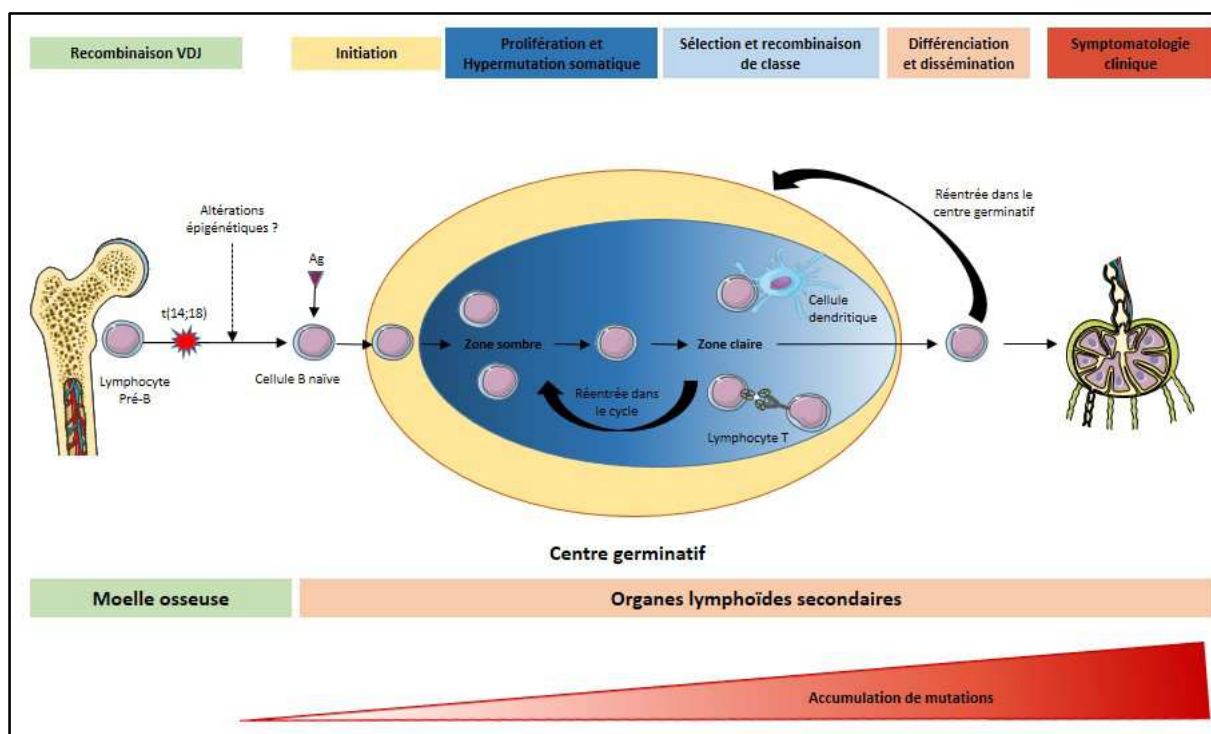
Recombinaison VDJ

Initiation

Prolifération et Hypermutation somatique

Sélection et recombinaison de classe

Différenciation et dissémination

Symptomatologie clinique

Réentrée dans le centre germinatif

Altérations épigénétiques ?

Ag

t(14;18)

Lymphocyte Pré-B

Cellule B naïve

Zone sombre

Zone claire

Cellule dendritique

Réentrée dans le cycle

Lymphocyte T

Centre germinatif

Moelle osseuse

Organes lymphoïdes secondaires

Accumulation de mutations